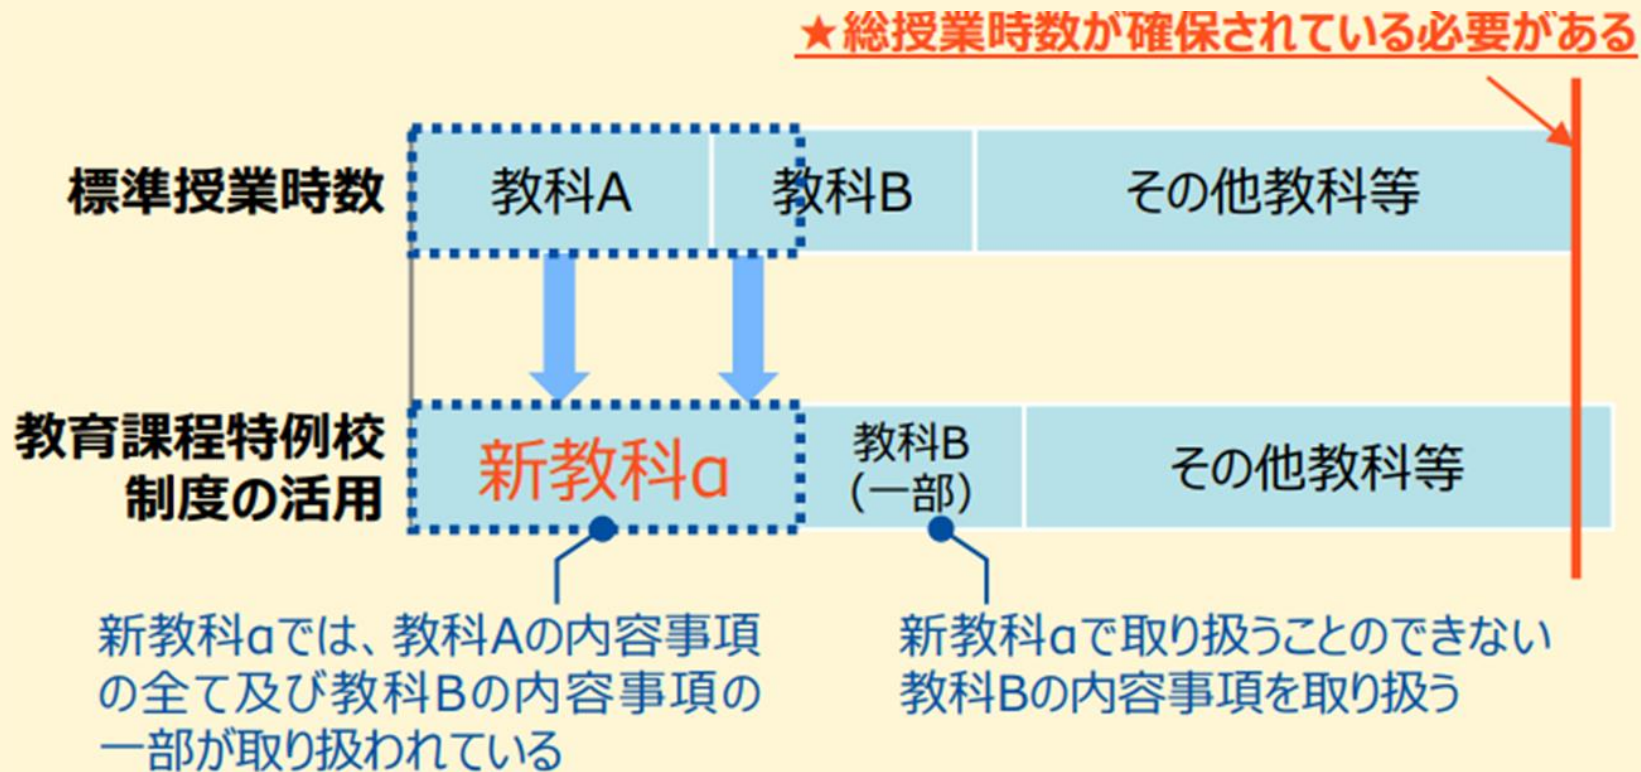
★総授業時数が確保されている必要がある

標準授業時数

教科A

教科B

その他教科等

教育課程特例校制度の活用

新教科α

教科B
(一部)

その他教科等

新教科αでは、教科Aの内容事項の全て及び教科Bの内容事項の一部が取り扱われている

新教科αで取り扱うことのできない教科Bの内容事項を取り扱う